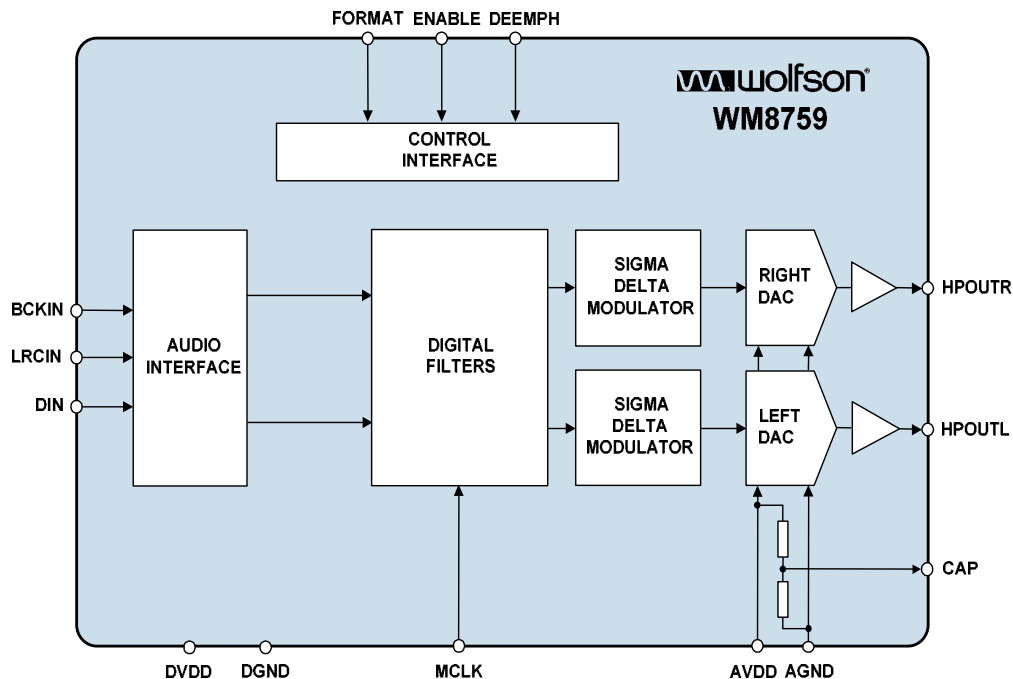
FORMAT ENABLE DEEMPH

wolfson®
WM8759

CONTROL INTERFACE

BCKIN
LRCIN
DIN

AUDIO INTERFACE

DIGITAL FILTERS

SIGMA DELTA MODULATOR

SIGMA DELTA MODULATOR

RIGHT DAC

LEFT DAC

HPOUTR

HPOUTL

CAP

DVDD DGND MCLK AVDD AGND